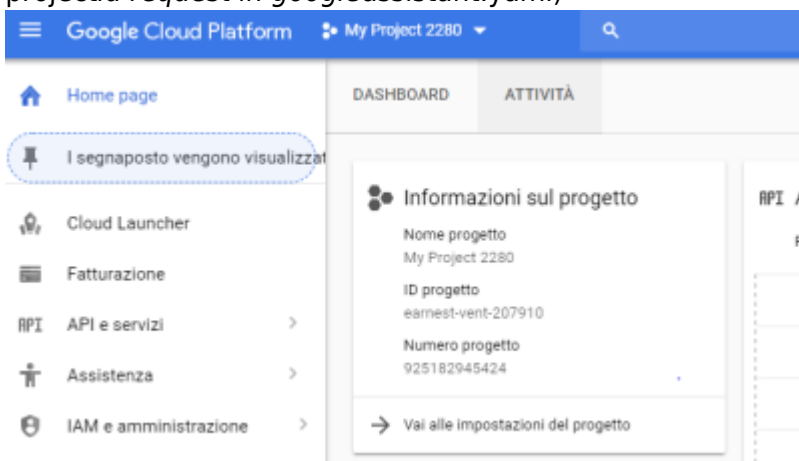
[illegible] request in googleassistant.yaml;

Google Cloud Platform

My Project 2280

Home page

I segnaposto vengono visualizzat

Cloud Launcher

Fatturazione

API e servizi

Assistenza

IAM e amministrazione

DASHBOARD

ATTIVITÀ

Informazioni sul progetto

Nome progetto
My Project 2280

ID progetto
earnest-vent-207910

Numero progetto
925182945424

Vai alle impostazioni del progetto

API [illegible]